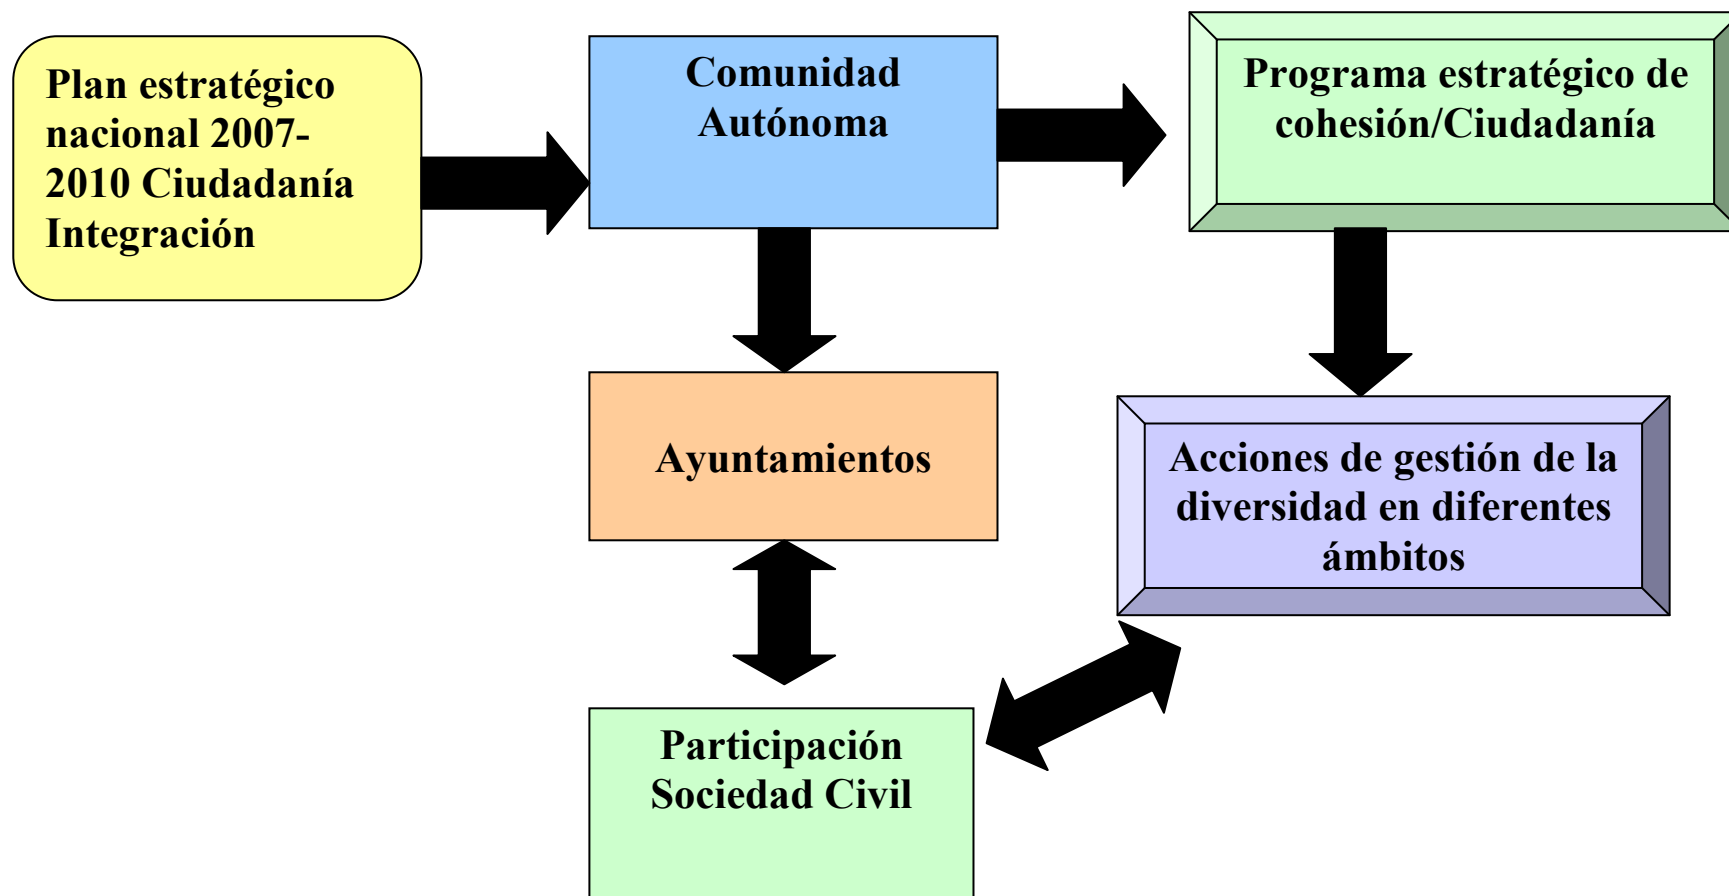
Plan estratégico nacional 2007-2010 Ciudadanía Integración

Comunidad Autónoma

Programa estratégico de cohesión/Ciudadanía

Ayuntamientos

Acciones de gestión de la diversidad en diferentes ámbitos

Participación Sociedad Civil